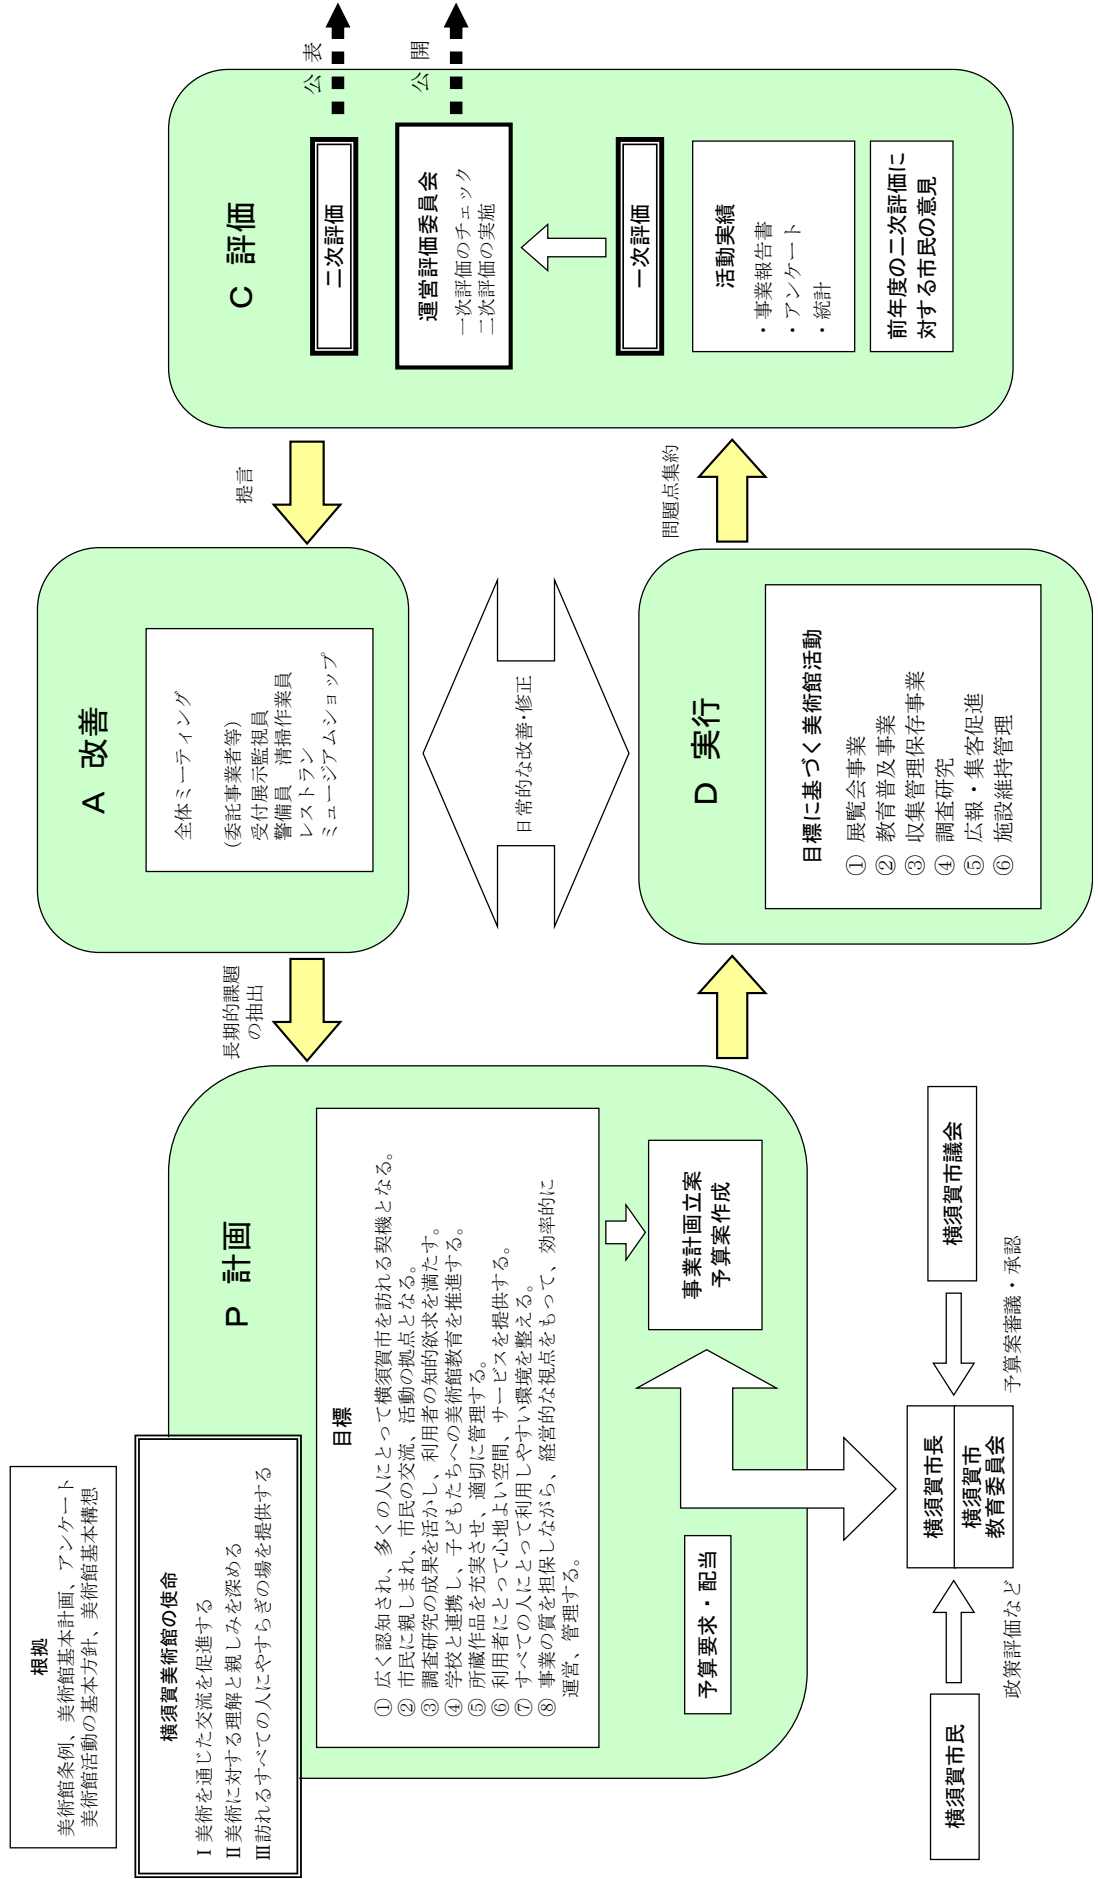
C 評価

公表

公開

二次評価

運営評価委員会
一次評価のチェック
二次評価の実施

一次評価

活動実績
・事業報告書
・アンケート
・統計

前年度の二次評価に対する市民の意見

提言

問題点集約

A 改善

全体ミーティング
(委託事業者等)
受付展示監視員
警備員 清掃作業員
レストラン
ミュージアムショップ

日常的な改善・修正

D 実行

目標に基づく美術館活動
① 展覧会事業
② 教育普及事業
③ 収集管理保存事業
④ 調査研究
⑤ 広報・集客促進
⑥ 施設維持管理

長期的課題の抽出

P 計画

目標
① 広く認知され、多くの人にとって横須賀市を訪れる契機となる。
② 市民に親しまれ、市民の交流、活動の拠点となる。
③ 調査研究の成果を活かし、利用者の知的欲求を満たす。
④ 学校と連携し、子どもたちへの美術館教育を推進する。
⑤ 所蔵作品を充実させ、適切に管理する。
⑥ 利用者にとって心地よい空間、サービスを提供する。
⑦ すべての人にとって利用しやすい環境を整える。
⑧ 事業の質を担保しながら、経営的な視点をもって、効率的に運営、管理する。

事業計画立案
予算案作成

予算要求・配当

根拠
美術館条例 美術館基本計画 アンケート
美術館活動の基本方針、美術館基本構想

横須賀美術館の使命
Ⅰ美術を通じた交流を促進する
Ⅱ美術に対する理解と親しみを深める
Ⅲ訪れるすべての人にやすらぎの場を提供する

横須賀市議会

予算案審議・承認

横須賀市長

横須賀市教育委員会

政策評価など

横須賀市民